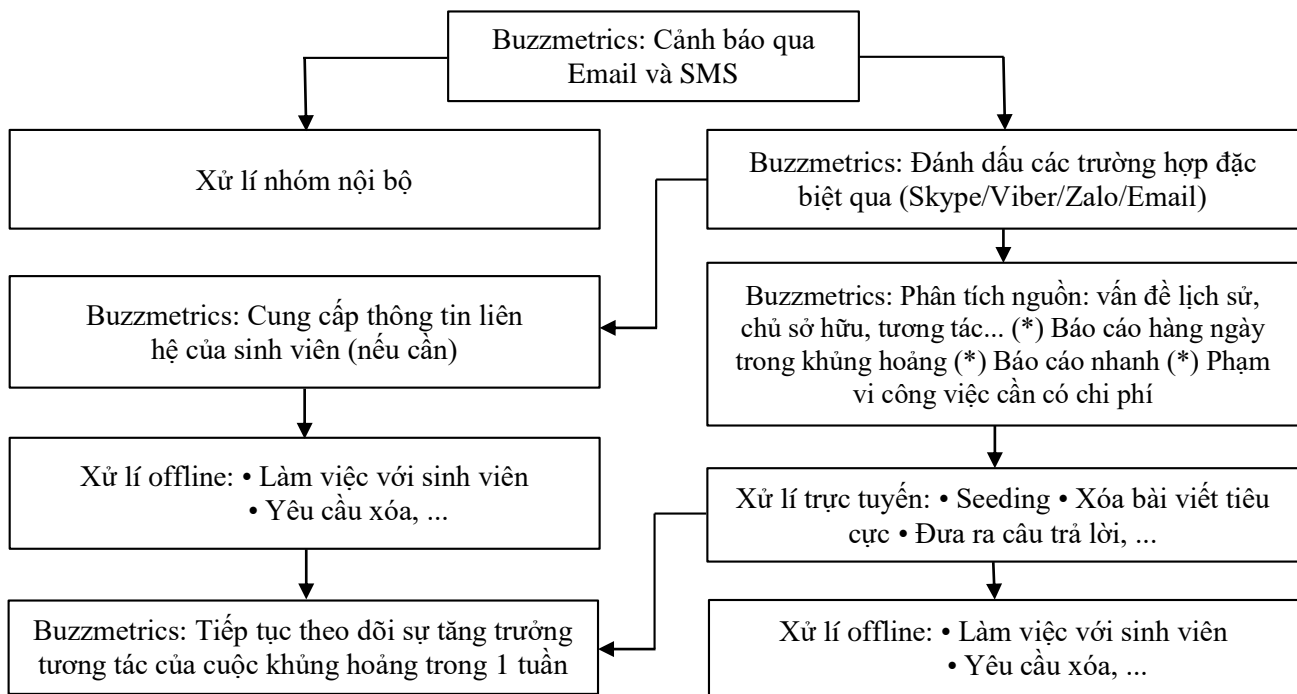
Buzzmetrics: Cảnh báo qua Email và SMS

Xử lí nhóm nội bộ

Buzzmetrics: Cung cấp thông tin liên hệ của sinh viên (nếu cần)

Xử lí offline: • Làm việc với sinh viên • Yêu cầu xóa, ...

Buzzmetrics: Tiếp tục theo dõi sự tăng trưởng tương tác của cuộc khủng hoảng trong 1 tuần

Buzzmetrics: Đánh dấu các trường hợp đặc biệt qua (Skype/Viber/Zalo/Email)

Buzzmetrics: Phân tích nguồn: vấn đề lịch sử, chủ sở hữu, tương tác... (*) Báo cáo hàng ngày trong khủng hoảng (*) Báo cáo nhanh (*) Phạm vi công việc cần có chi phí

Xử lí trực tuyến: • Seeding • Xóa bài viết tiêu cực • Đưa ra câu trả lời, ...

Xử lí offline: • Làm việc với sinh viên • Yêu cầu xóa, ...